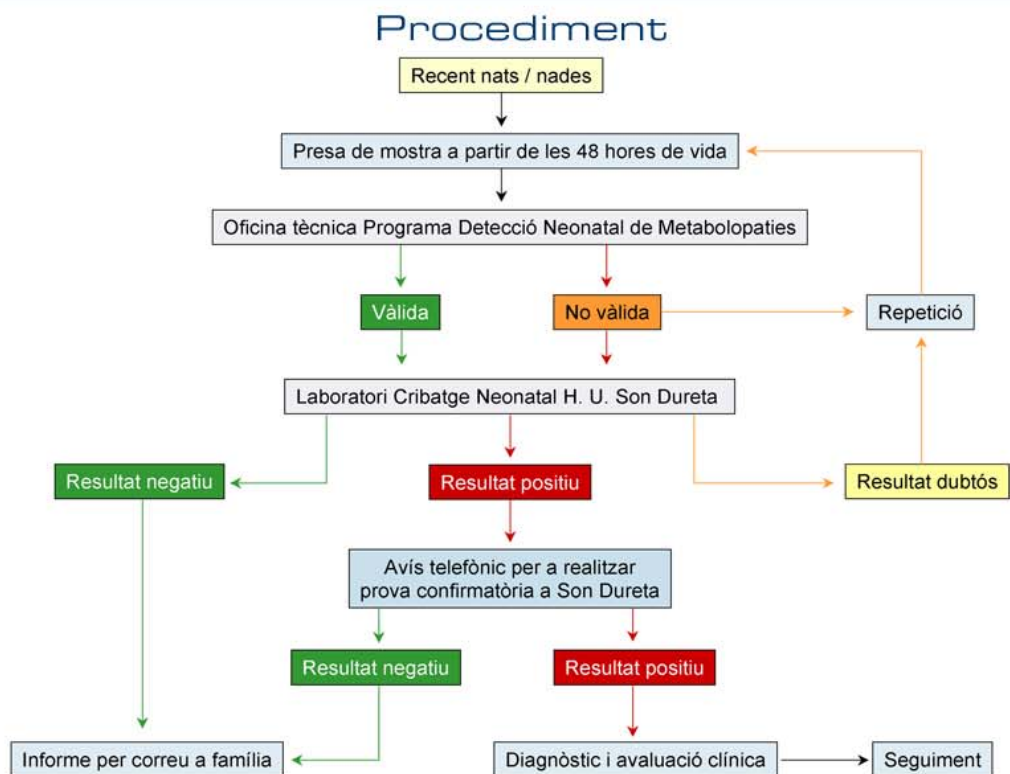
Procediment

Recent nats / nades

Presa de mostra a partir de les 48 hores de vida

Oficina tècnica Programa Detecció Neonatal de Metabolopaties

Vàlida

No vàlida

Repetició

Laboratori Cribatge Neonatal H. U. Son Dureta

Resultat negatiu

Resultat positiu

Resultat dubtós

Avís telefònic per a realitzar prova confirmatòria a Son Dureta

Resultat negatiu

Resultat positiu

Informe per correu a família

Diagnòstic i avaluació clínica

Seguiment